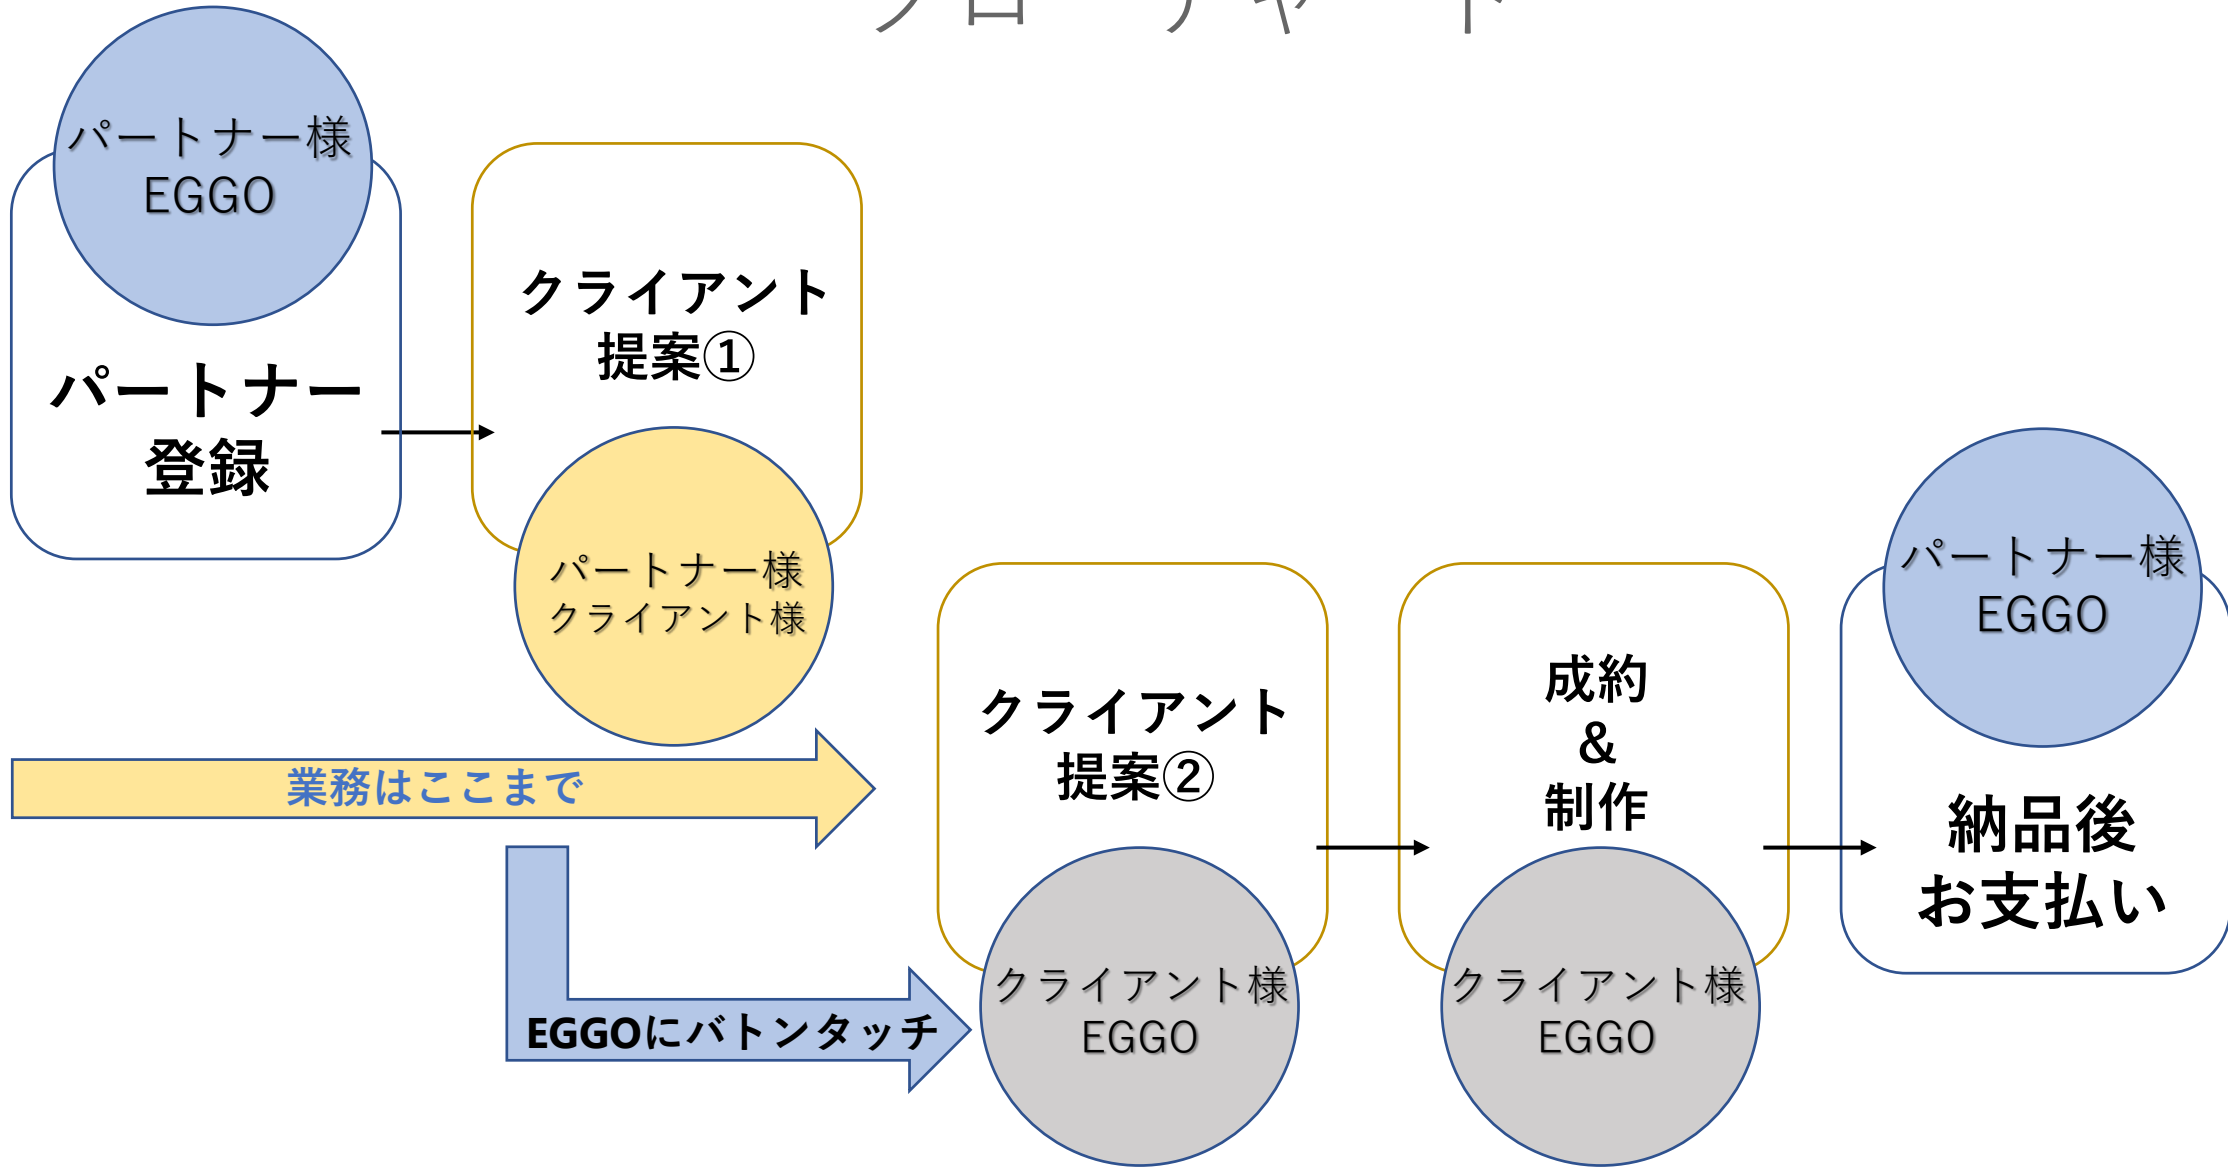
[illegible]

パートナー様
EGGO

パートナー
登録

クライアント
提案①

パートナー様
クライアント様

業務はここまで

EGGOにバトンタッチ

クライアント
提案②

クライアント様
EGGO

成約
&
制作

クライアント様
EGGO

パートナー様
EGGO

納品後
お支払い